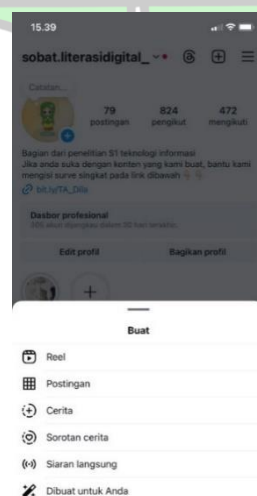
15.39

sobat.literasidigital_

Catatan...

79 postingan
824 pengikut
472 mengikuti

Bagian dari penelitian S1 teknologi informasi
Jika anda suka dengan konten yang kami buat, bantu kami mengisi surve singkat pada link dibawah
bit.ly/TA_Dilla

Dasbor profesional
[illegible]

Edit profil
Bagikan profil

Buat

Reel
Postingan
Cerita
Sorotan cerita
Siaran langsung
Dibuat untuk Anda